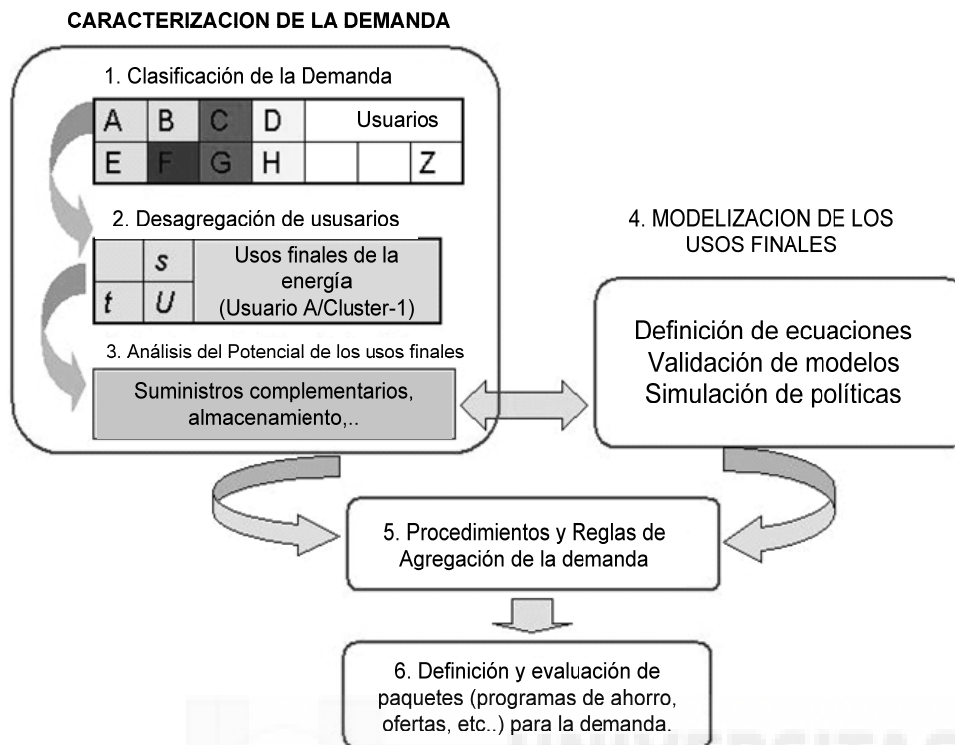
CARACTERIZACION DE LA DEMANDA

1. Clasificación de la Demanda

| A | B | C | D | Usuarios | | |
|---|---|---|---|---|---|---|
| E | F | G | H | | | Z |

2. Desagregación de ususarios

| | s | Usos finales de la energía (Usuario A/Cluster-1) |
|---|---|---|
| t | U | |

3. Análisis del Potencial de los usos finales

Suministros complementarios, almacenamiento,..

4. MODELIZACION DE LOS USOS FINALES

Definición de ecuaciones
Validación de modelos
Simulación de políticas

5. Procedimientos y Reglas de Agregación de la demanda

6. Definición y evaluación de paquetes (programas de ahorro, ofertas, etc..) para la demanda.